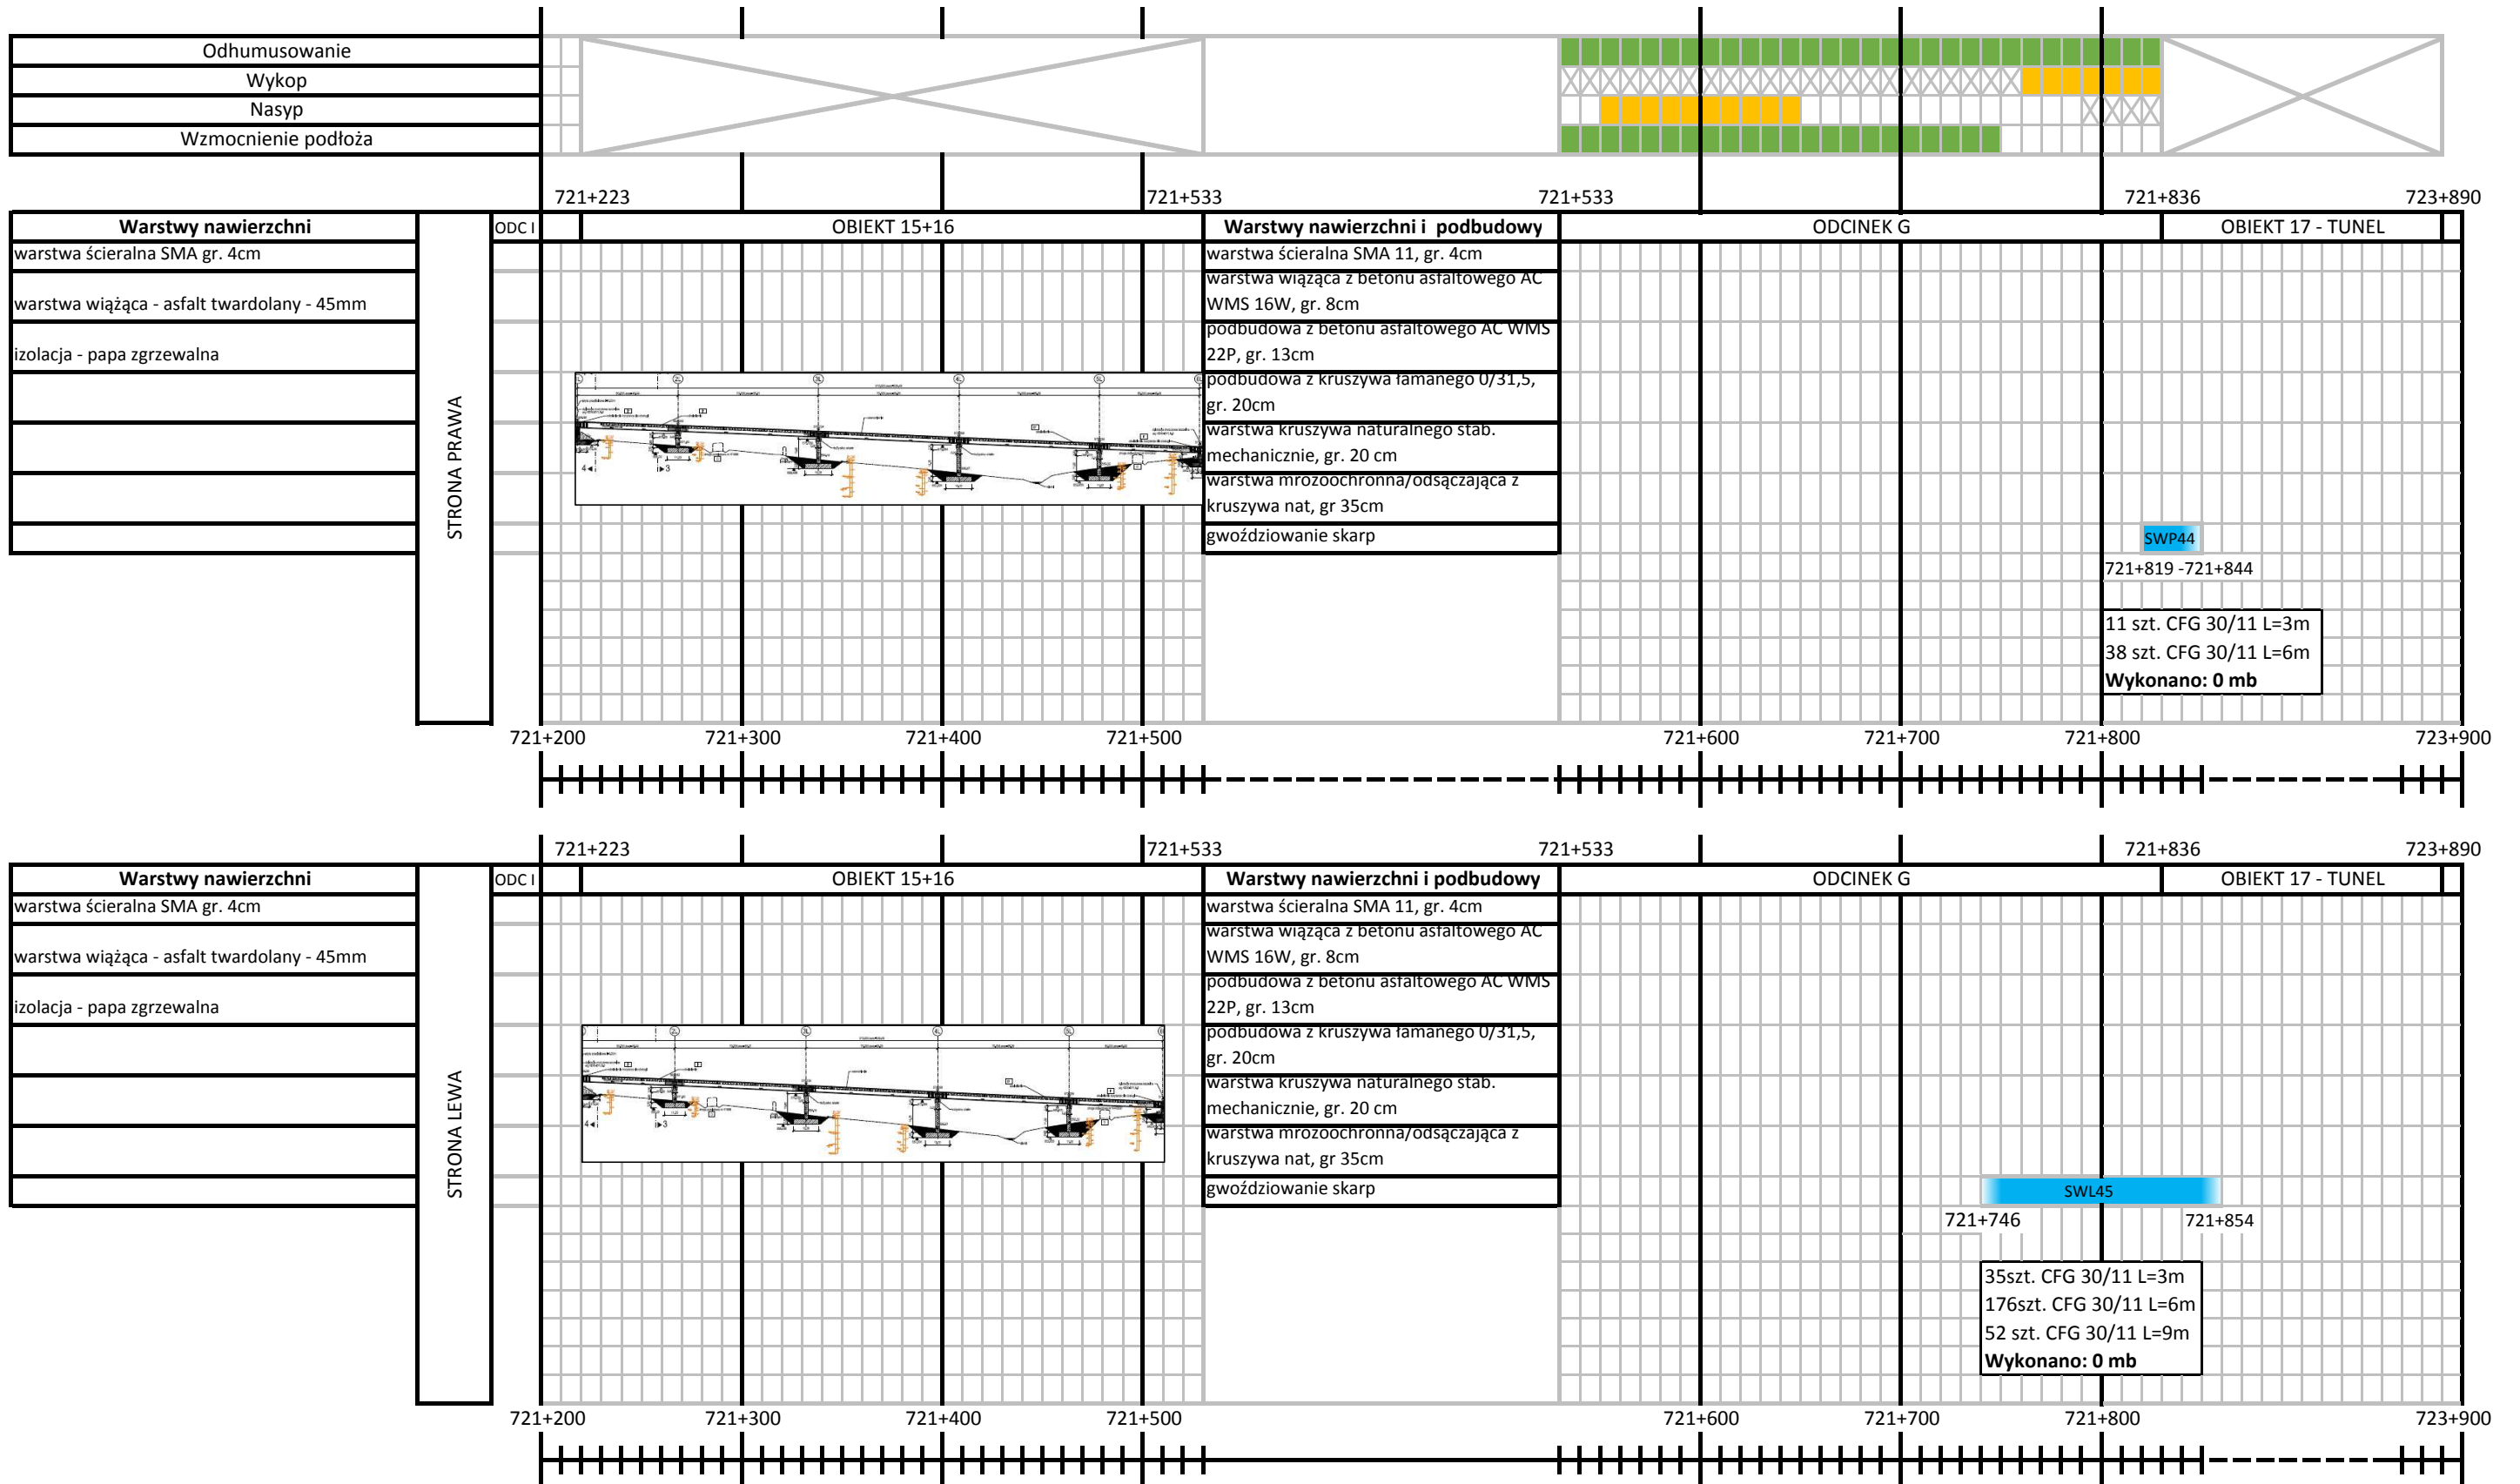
Odhumusowanie
Wykop
Nasyp
Wzmocnienie podłoża

721+223 721+533 721+533 721+836 723+890

| Warstwy nawierzchni | ODC I | OBIEKT 15+16 | Warstwy nawierzchni i podbudowy | ODCINEK G | OBIEKT 17 - TUNEL |
|---|---|---|---|---|---|
| warstwa ścieralna SMA gr. 4cm | | | warstwa ścieralna SMA 11, gr. 4cm | | |
| warstwa wiążąca - asfalt twardolany - 45mm | | | warstwa wiążąca z betonu asfaltowego AC WMS 16W, gr. 8cm | | |
| izolacja - papa zgrzewalna | | | podbudowa z betonu asfaltowego AC WMS 22P, gr. 13cm | | |
| | | | podbudowa z kruszywa łamanego 0/31,5, gr. 20cm | | |
| | | | warstwa kruszywa naturalnego stab. mechanicznie, gr. 20 cm | | |
| | | | warstwa mrozoochronna/odsączająca z kruszywa nat, gr 35cm | | |
| | | | gwoździowanie skarp | | |

STRONA PRAWA

SWP44
721+819 -721+844

11 szt. CFG 30/11 L=3m
38 szt. CFG 30/11 L=6m
**Wykonano: 0 mb**

721+200 721+300 721+400 721+500 721+600 721+700 721+800 723+900

721+223 721+533 721+533 721+836 723+890

| Warstwy nawierzchni | ODC I | OBIEKT 15+16 | Warstwy nawierzchni i podbudowy | ODCINEK G | OBIEKT 17 - TUNEL |
|---|---|---|---|---|---|
| warstwa ścieralna SMA gr. 4cm | | | warstwa ścieralna SMA 11, gr. 4cm | | |
| warstwa wiążąca - asfalt twardolany - 45mm | | | warstwa wiążąca z betonu asfaltowego AC WMS 16W, gr. 8cm | | |
| izolacja - papa zgrzewalna | | | podbudowa z betonu asfaltowego AC WMS 22P, gr. 13cm | | |
| | | | podbudowa z kruszywa łamanego 0/31,5, gr. 20cm | | |
| | | | warstwa kruszywa naturalnego stab. mechanicznie, gr. 20 cm | | |
| | | | warstwa mrozoochronna/odsączająca z kruszywa nat, gr 35cm | | |
| | | | gwoździowanie skarp | | |

STRONA LEWA

SWL45
721+746 721+854

35szt. CFG 30/11 L=3m
176szt. CFG 30/11 L=6m
52 szt. CFG 30/11 L=9m
**Wykonano: 0 mb**

721+200 721+300 721+400 721+500 721+600 721+700 721+800 723+900